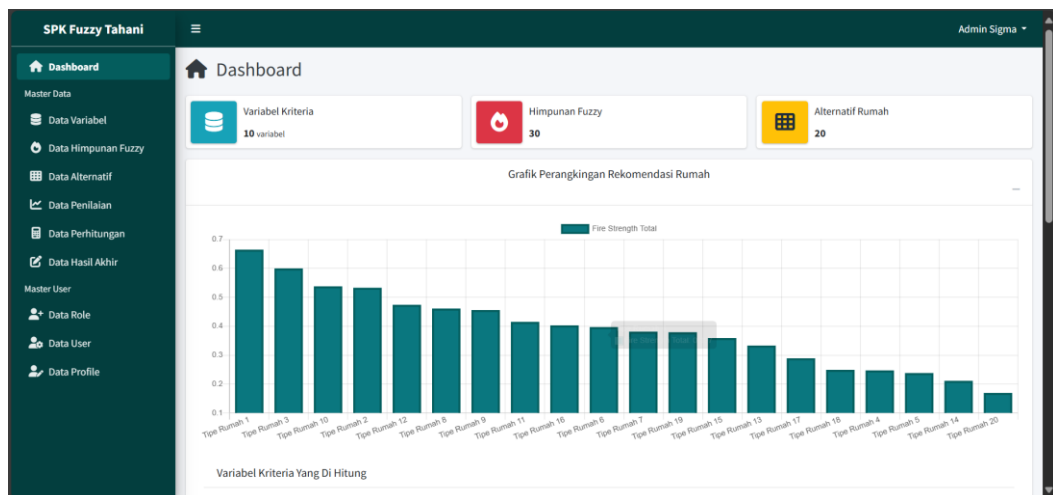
SPK Fuzzy Tahani

≡

Admin Sigma

Dashboard

Master Data

Data Variabel

Data Himpunan Fuzzy

Data Alternatif

Data Penilaian

Data Perhitungan

Data Hasil Akhir

Master User

Data Role

Data User

Data Profile

Dashboard

Variabel Kriteria
10 variabel

Himpunan Fuzzy
30

Alternatif Rumah
20

Grafik Perangkingan Rekomendasi Rumah

Fire Strength Total

0.7
0.6
0.5
0.4
0.3
0.2
0.1

Tipe Rumah 1
Tipe Rumah 3
Tipe Rumah 10
Tipe Rumah 2
Tipe Rumah 12
Tipe Rumah 8
Tipe Rumah 9
Tipe Rumah 11
Tipe Rumah 16
Tipe Rumah 6
Tipe Rumah 7
Tipe Rumah 19
Tipe Rumah 15
Tipe Rumah 13
Tipe Rumah 17
Tipe Rumah 18
Tipe Rumah 4
Tipe Rumah 5
Tipe Rumah 14
Tipe Rumah 20

Variabel Kriteria Yang Di Hitung